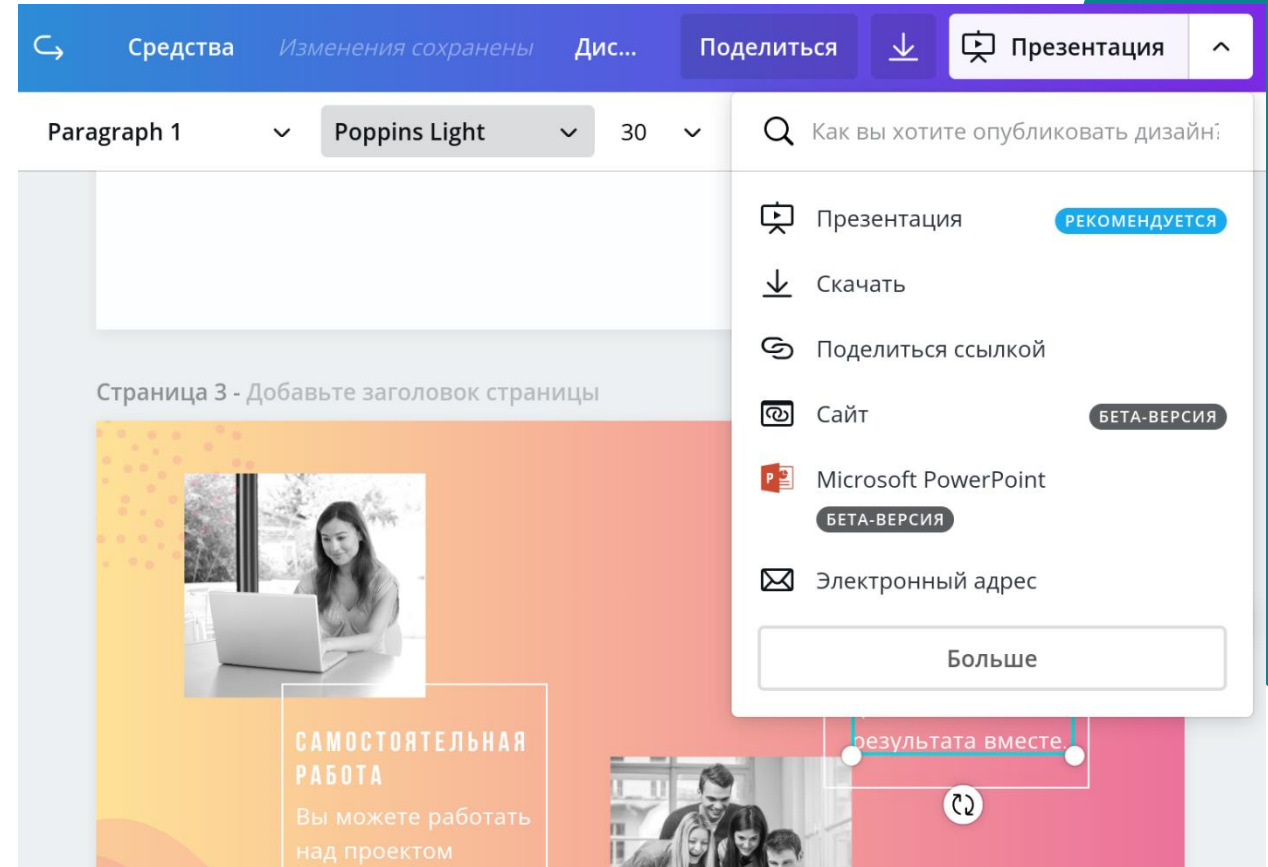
Средства Изменения сохранены Дис... Поделиться Презентация

Paragraph 1 Poppins Light 30

Как вы хотите опубликовать дизайн?

Презентация РЕКОМЕНДУЕТСЯ

Скачать

Поделиться ссылкой

Сайт БЕТА-ВЕРСИЯ

Microsoft PowerPoint БЕТА-ВЕРСИЯ

Электронный адрес

Больше

Страница 3 - Добавьте заголовок страницы

САМОСТОЯТЕЛЬНАЯ РАБОТА

Вы можете работать над проектом

результата вместе.